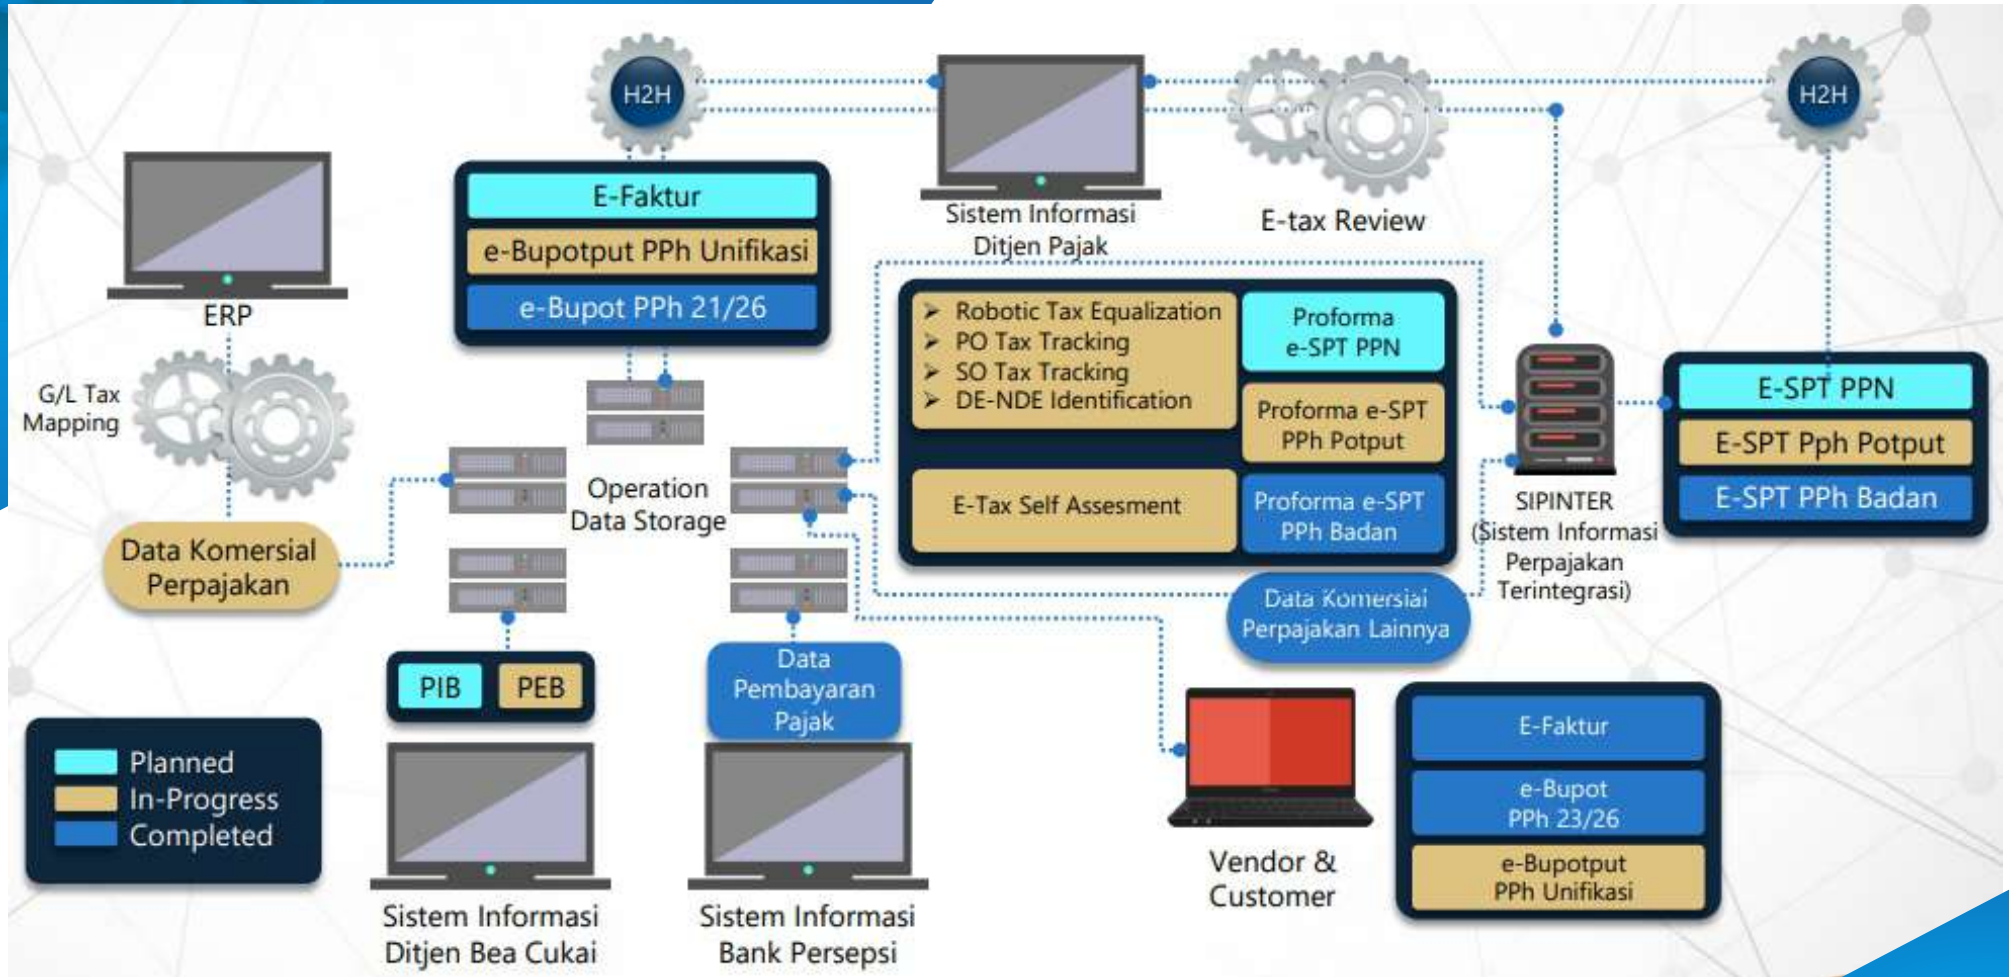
H2H

E-Faktur
e-Bupotput PPh Unifikasi
e-Bupot PPh 21/26

Sistem Informasi Ditjen Pajak

E-tax Review

H2H

ERP

G/L Tax Mapping

Data Komersial Perpajakan

Operation Data Storage

➤ Robotic Tax Equalization
➤ PO Tax Tracking
➤ SO Tax Tracking
➤ DE-NDE Identification

Proforma e-SPT PPN

Proforma e-SPT PPh Potput

E-Tax Self Assesment

Proforma e-SPT PPh Badan

SIPINTER (Sistem Informasi Perpajakan Terintegrasi)

E-SPT PPN
E-SPT Pph Potput
E-SPT PPh Badan

Data Komersial Perpajakan Lainnya

PIB
PEB

Data Pembayaran Pajak

Planned
In-Progress
Completed

Sistem Informasi Ditjen Bea Cukai

Sistem Informasi Bank Persepsi

Vendor & Customer

E-Faktur
e-Bupot PPh 23/26
e-Bupotput PPh Unifikasi